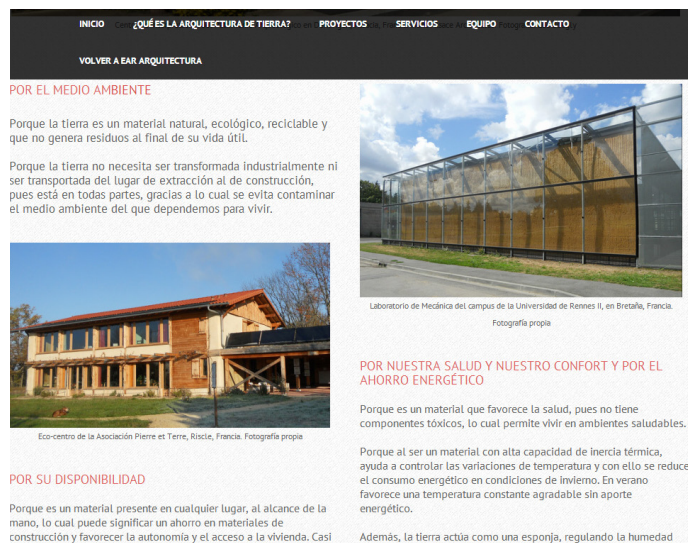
INICIO ¿QUÉ ES LA ARQUITECTURA DE TIERRA? PROYECTOS SERVICIOS EQUIPO CONTACTO

VOLVER A EAR ARQUITECTURA

POR EL MEDIO AMBIENTE

Porque la tierra es un material natural, ecológico, reciclable y que no genera residuos al final de su vida útil.

Porque la tierra no necesita ser transformada industrialmente ni ser transportada del lugar de extracción al de construcción, pues está en todas partes, gracias a lo cual se evita contaminar el medio ambiente del que dependemos para vivir.

Eco-centro de la Asociación Pierre et Terre, Riscle, Francia. Fotografía propia

POR SU DISPONIBILIDAD

Porque es un material presente en cualquier lugar, al alcance de la mano, lo cual puede significar un ahorro en materiales de construcción y favorecer la autonomía y el acceso a la vivienda. Casi

Laboratorio de Mecánica del campus de la Universidad de Rennes II, en Bretaña, Francia. Fotografía propia

POR NUESTRA SALUD Y NUESTRO CONFORT Y POR EL AHORRO ENERGÉTICO

Porque es un material que favorece la salud, pues no tiene componentes tóxicos, lo cual permite vivir en ambientes saludables.

Porque al ser un material con alta capacidad de inercia térmica, ayuda a controlar las variaciones de temperatura y con ello se reduce el consumo energético en condiciones de invierno. En verano favorece una temperatura constante agradable sin aporte energético.

Además, la tierra actúa como una esponja, regulando la humedad